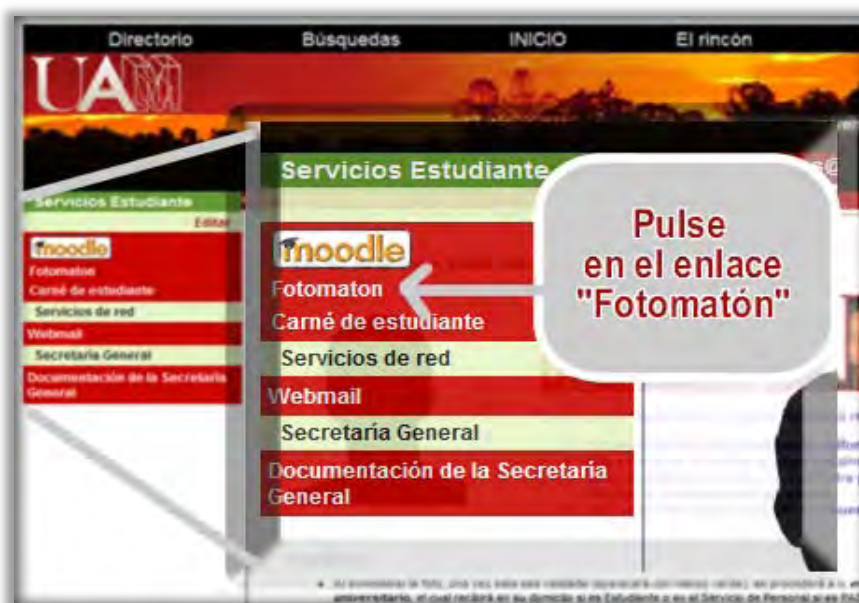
Directorio Búsquedas INICIO El rincón

UAM

Servicios Estudiante

Editar

moodle

Fotomaton

Carné de estudiante

Servicios de red

Webmail

Secretaria General

Documentación de la Secretaria General

Servicios Estudiante

moodle

Fotomaton

Carné de estudiante

Servicios de red

Webmail

Secretaría General

Documentación de la Secretaria General

Pulse en el enlace "Fotomatón"

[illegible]